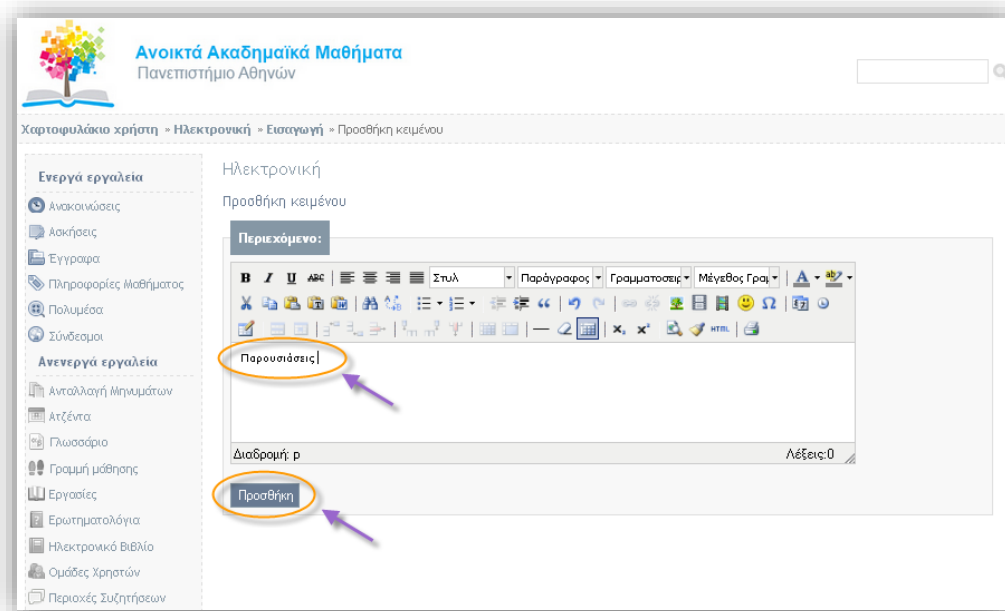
Ανοικτά Ακαδημαϊκά Μαθήματα
Πανεπιστήμιο Αθηνών

Χαρτοφυλάκιο χρήστη » Ηλεκτρονική » Εισαγωγή » Προσθήκη κειμένου

Ενεργά εργαλεία
Ανακοινώσεις
Ασκήσεις
Έγγραφα
Πληροφορίες Μαθήματος
Πολυμέσα
Σύνδεσμοι
Ανενεργά εργαλεία
Ανταλλαγή Μηνυμάτων
Ατζέντα
Γλωσσάριο
Γραμμή μάθησης
Εργασίες
Ερωτηματολόγια
Ηλεκτρονικό Βιβλίο
Ομάδες Χρηστών
Περιοχές Συζητήσεων

Ηλεκτρονική

Προσθήκη κειμένου

Περιεχόμενο:

B I U ABC Στυλ Παράγραφος Γραμματοσειρ Μέγεθος Γραμ A

x₂ x² HTML

Παρουσιάσεις

Διαδρομή: p
Λέξεις:0

Προσθήκη